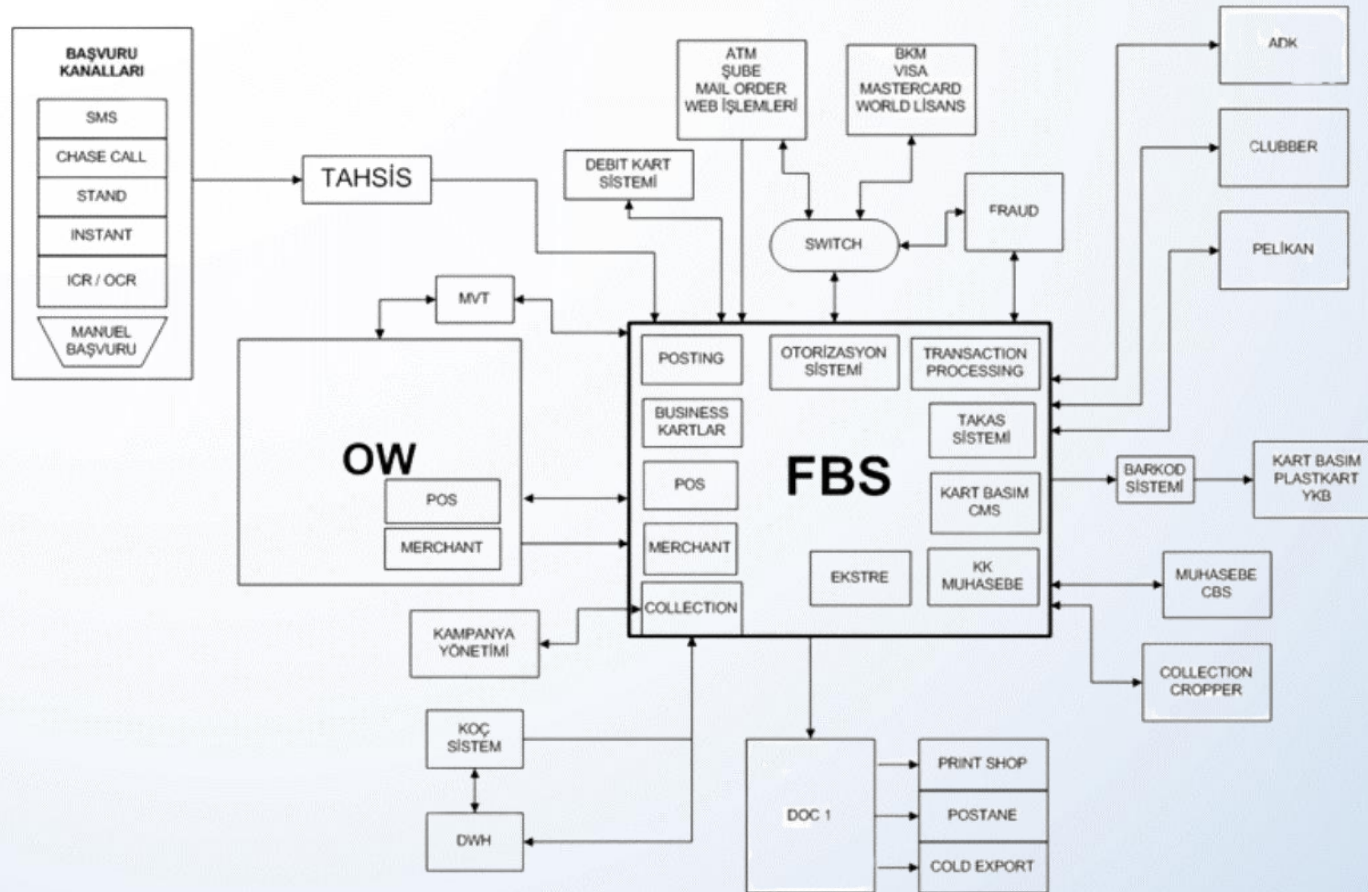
BAŞVURU KANALLARI

SMS

CHASE CALL

STAND

INSTANT

ICR / OCR

MANUEL BAŞVURU

TAHSİS

ATM
ŞUBE
MAIL ORDER
WEB İŞLEMLERİ

BKM
VISA
MASTERCARD
WORLD LİSANS

ADK

CLUBBER

PELİKAN

DEBIT KART SİSTEMİ

SWITCH

FRAUD

MVT

OW

POS

MERCHANT

FBS

POSTING

OTORİZASYON SİSTEMİ

TRANSACTION PROCESSING

BUSINESS KARTLAR

TAKAS SİSTEMİ

POS

KART BASIM CMS

MERCHANT

EKSTRE

KK MUHASEBE

COLLECTION

BARKOD SİSTEMİ

KART BASIM PLASTKART YKB

MUHASEBE CBS

COLLECTION CROPPER

KAMPANYA YÖNETİMİ

KOÇ SİSTEM

DWH

DOC 1

PRINT SHOP

POSTANE

COLD EXPORT